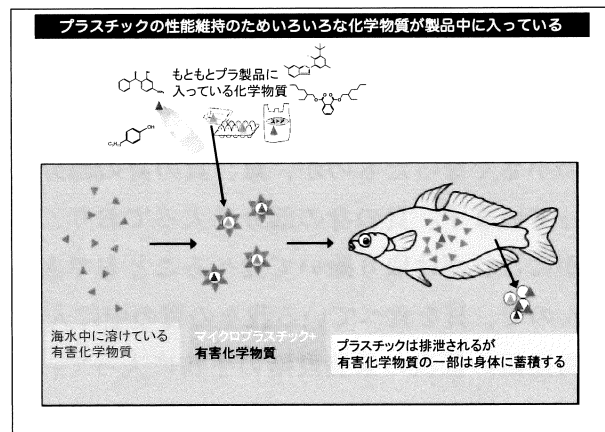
プラスチックの性能維持のためいろいろな化学物質が製品中に入っている

もともとプラ製品に入っている化学物質

$C_9H_{19}$

海水中に溶けている有害化学物質

マイクロプラスチック+
有害化学物質

プラスチックは排泄されるが
有害化学物質の一部は身体に蓄積する